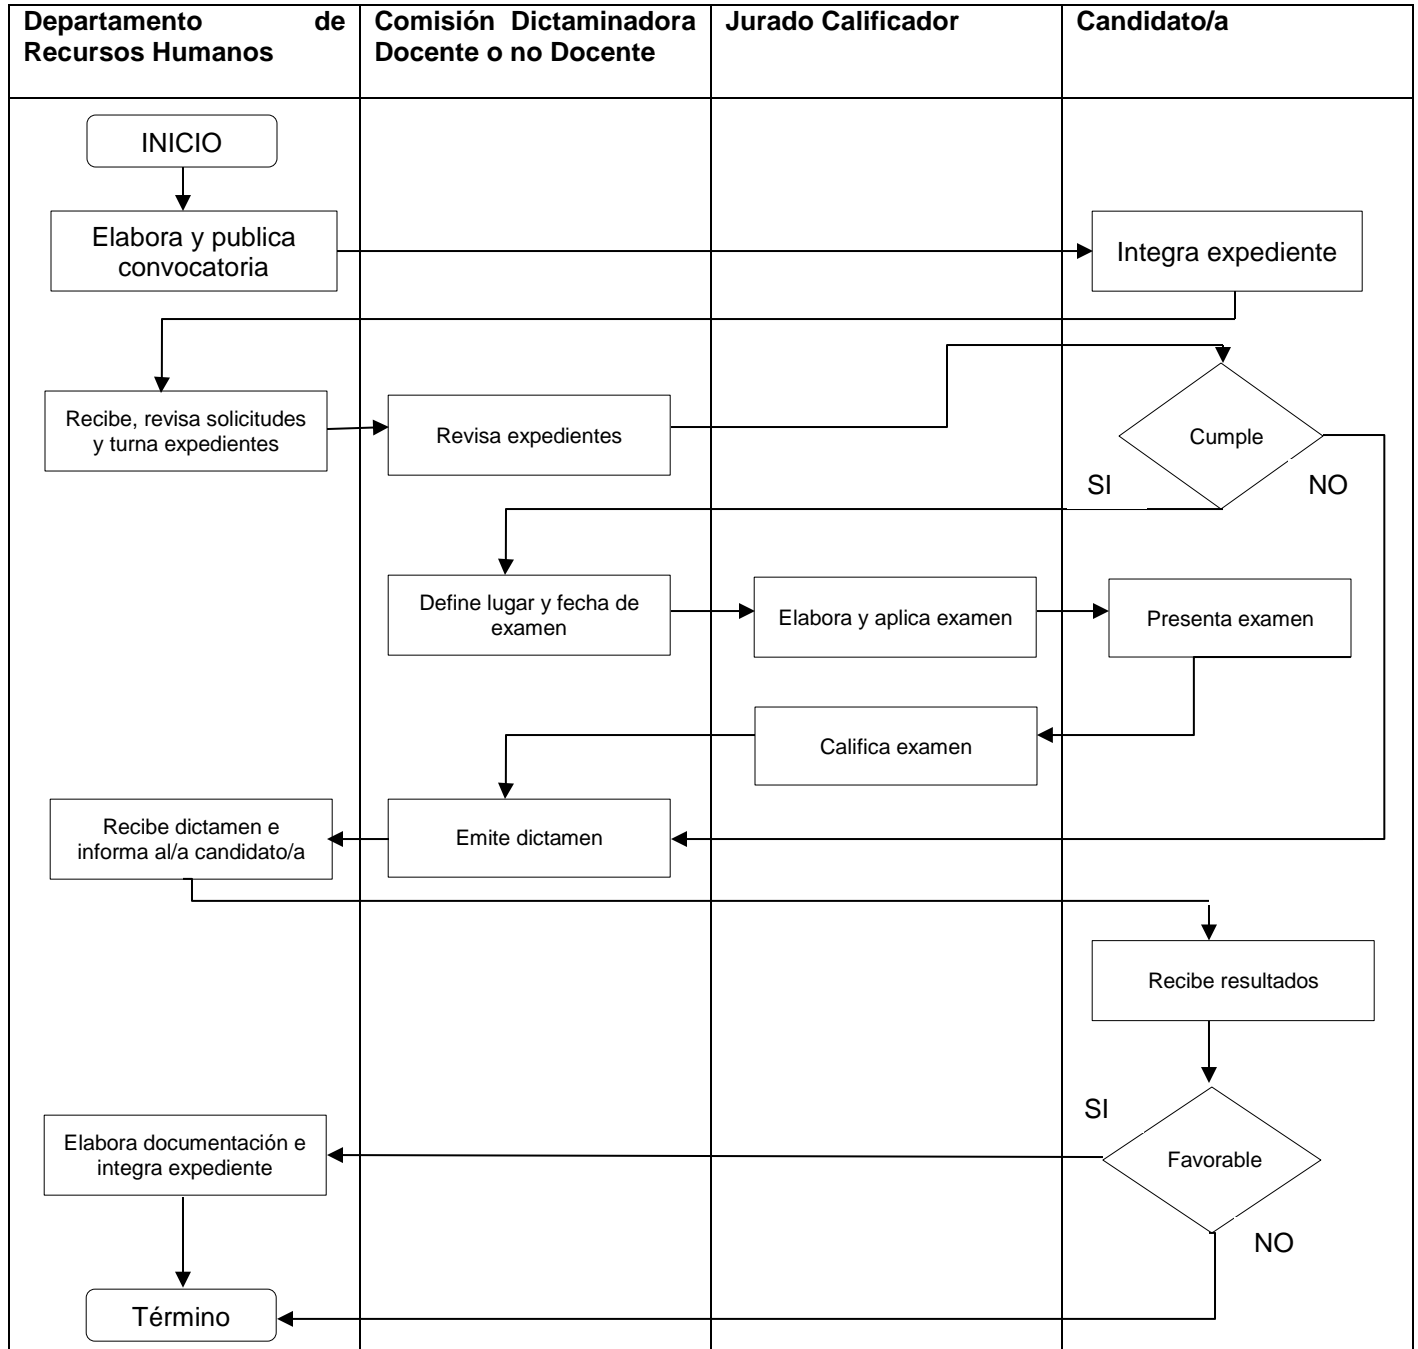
Departamento de Recursos Humanos

Comisión Dictaminadora Docente o no Docente

Jurado Calificador

Candidato/a

INICIO

Elabora y publica convocatoria

Integra expediente

Recibe, revisa solicitudes y turna expedientes

Revisa expedientes

Cumple

SI

NO

Define lugar y fecha de examen

Elabora y aplica examen

Presenta examen

Califica examen

Recibe dictamen e informa al/a candidato/a

Emite dictamen

Recibe resultados

SI

Elabora documentación e integra expediente

Favorable

NO

Término